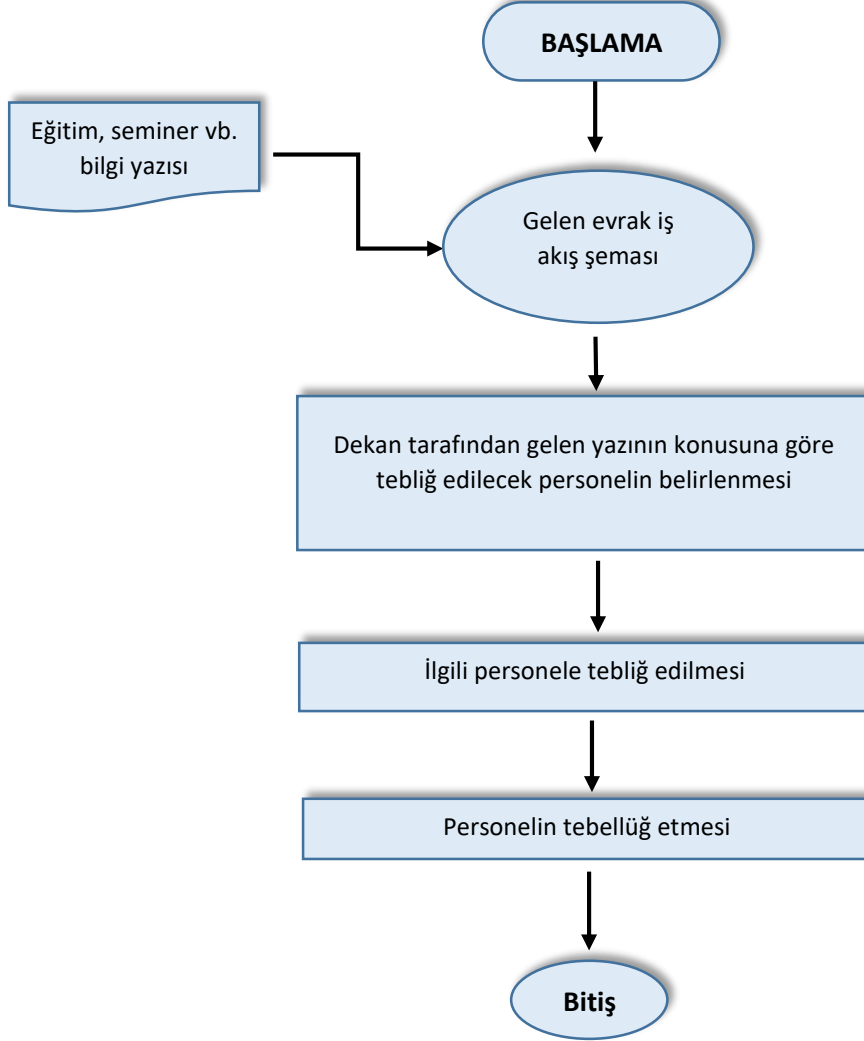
BAŞLAMA

Eğitim, seminer vb. bilgi yazısı

Gelen evrak iş akış şeması

Dekan tarafından gelen yazının konusuna göre tebliğ edilecek personelin belirlenmesi

İlgili personele tebliğ edilmesi

Personelin tebellüğ etmesi

Bitiş